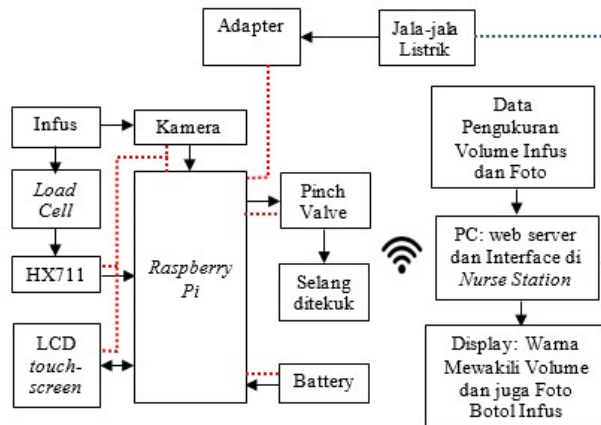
Adapter

Jala-jala Listrik

Infus

Kamera

Load Cell

HX711

LCD touch-screen

Raspberry Pi

Pinch Valve

Selang ditekuk

Battery

Data Pengukuran Volume Infus dan Foto

PC: web server dan Interface di Nurse Station

Display: Warna Mewakili Volume dan juga Foto Botol Infus